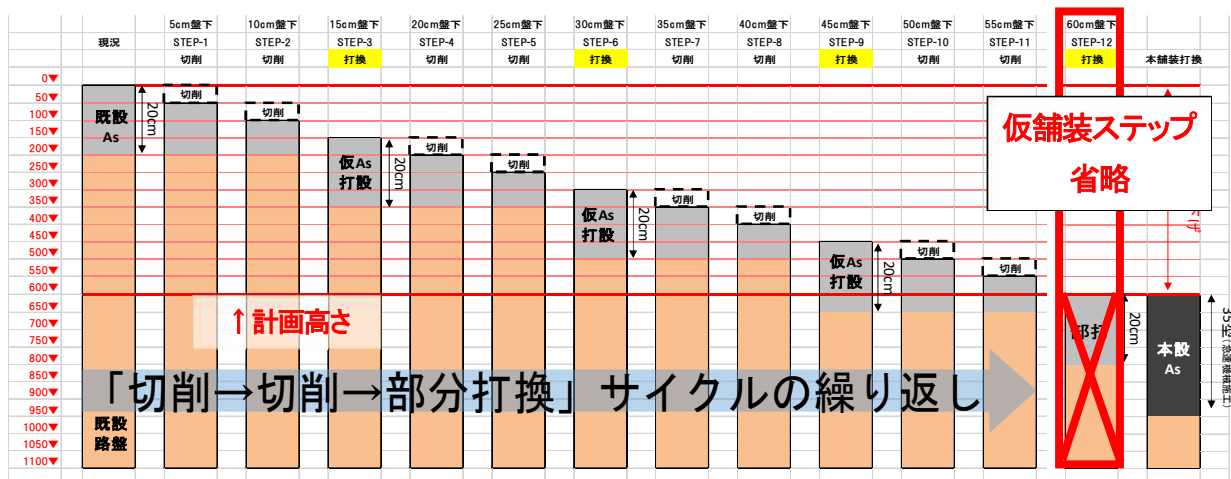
| 現況 | 5cm盤下 STEP-1 切削 | 10cm盤下 STEP-2 切削 | 15cm盤下 STEP-3 打換 | 20cm盤下 STEP-4 切削 | 25cm盤下 STEP-5 切削 | 30cm盤下 STEP-6 打換 | 35cm盤下 STEP-7 切削 | 40cm盤下 STEP-8 切削 | 45cm盤下 STEP-9 打換 | 50cm盤下 STEP-10 切削 | 55cm盤下 STEP-11 切削 | 60cm盤下 STEP-12 打換 | 本舗装打換 |
|---|---|---|---|---|---|---|---|---|---|---|---|---|---|

0▼
50▼
100▼
150▼
200▼
250▼
300▼
350▼
400▼
450▼
500▼
550▼
600▼
650▼
700▼
750▼
800▼
850▼
900▼
950▼
1000▼
1050▼
1100▼

既設 As
20cm
切削
切削
仮As 打設
20cm
切削
切削
仮As 打設
20cm
切削
切削
仮As 打設
20cm
切削
切削
部打
20cm
本設 As
35cm(急速構築施工)

仮舗装ステップ 省略

↑計画高さ

「切削→切削→部分打換」サイクルの繰り返し

既設 路盤